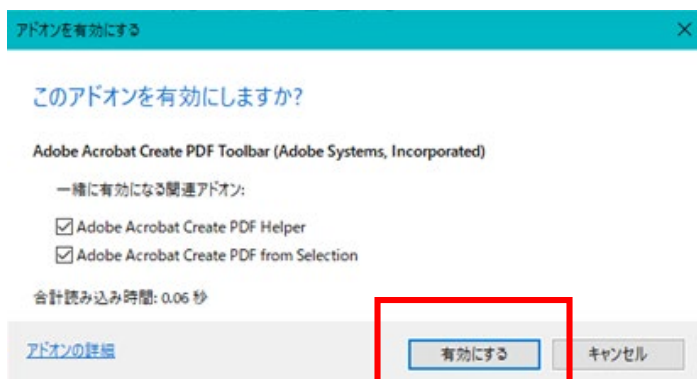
アドオンを有効にする

このアドオンを有効にしますか?

Adobe Acrobat Create PDF Toolbar (Adobe Systems, Incorporated)

一緒に有効になる関連アドオン:

☑ Adobe Acrobat Create PDF Helper
☑ Adobe Acrobat Create PDF from Selection

合計読み込み時間: 0.06 秒

アドオンの詳細

有効にする

キャンセル